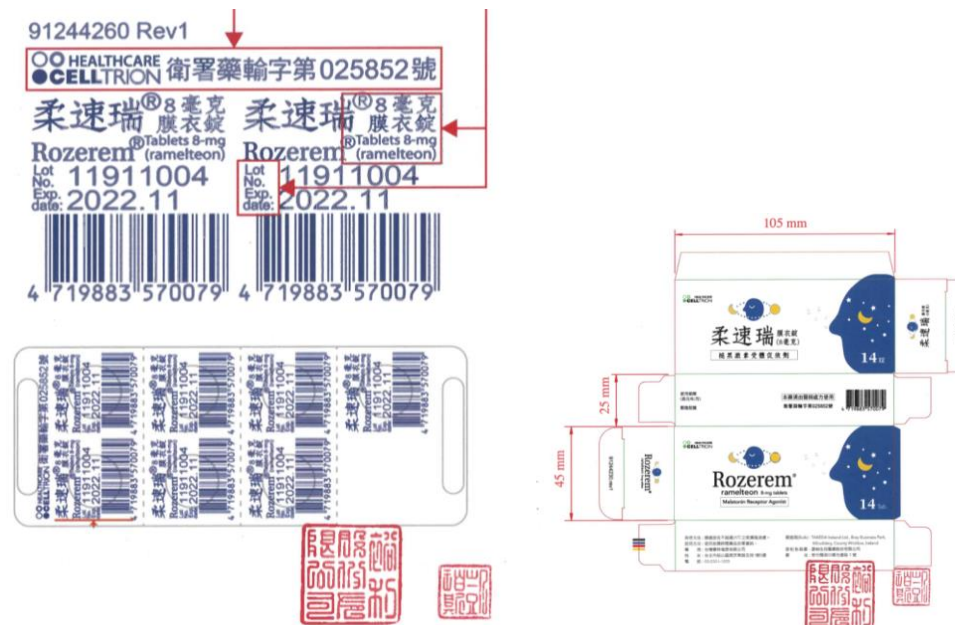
91244260 Rev1

HEALTHCARE CELLTRION 衛署藥輸字第 025852 號

柔速瑞® 8毫克 膜衣錠 柔速瑞® 8毫克 膜衣錠

Rozerem® Tablets 8-mg (ramelteon) Rozerem® Tablets 8-mg (ramelteon)

Lot No. 11911004 Lot No. 11911004

Exp. date: 2022.11 Exp. date: 2022.11

4 719883 570079 4 719883 570079

105 mm

25 mm

45 mm

CELLTRION

柔速瑞 膜衣錠 (8毫克)

褪黑激素受體促效劑

14

Rozerem®

ramelteon 8-mg tablets

Melatonin Receptor Agonist

14

4 719883 570079